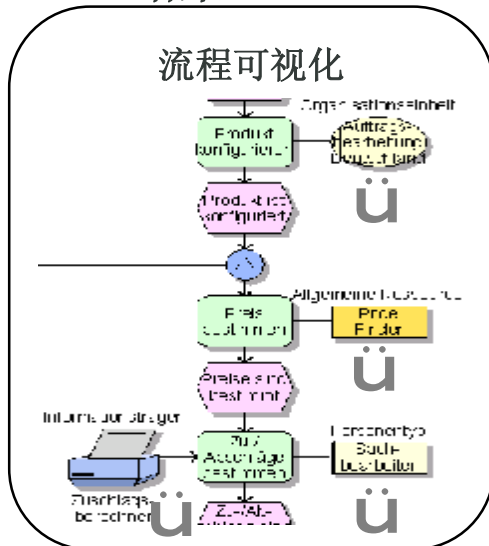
流程可视化

Organisationseinheit

Produkt konfigurieren

Auftrags-bearbeitung Deutschland

ü

Produkt ist konfiguriert

Allgemeine Ressource

Preis bestimmen

Price Finder

ü

Preise sind bestimmt

Informationsträger

Pos/ Auftrags bestimmen

Komponentyp

Sache bearbeiten

Zuschlags berechnen

ü

Zu/Ab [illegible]

ü